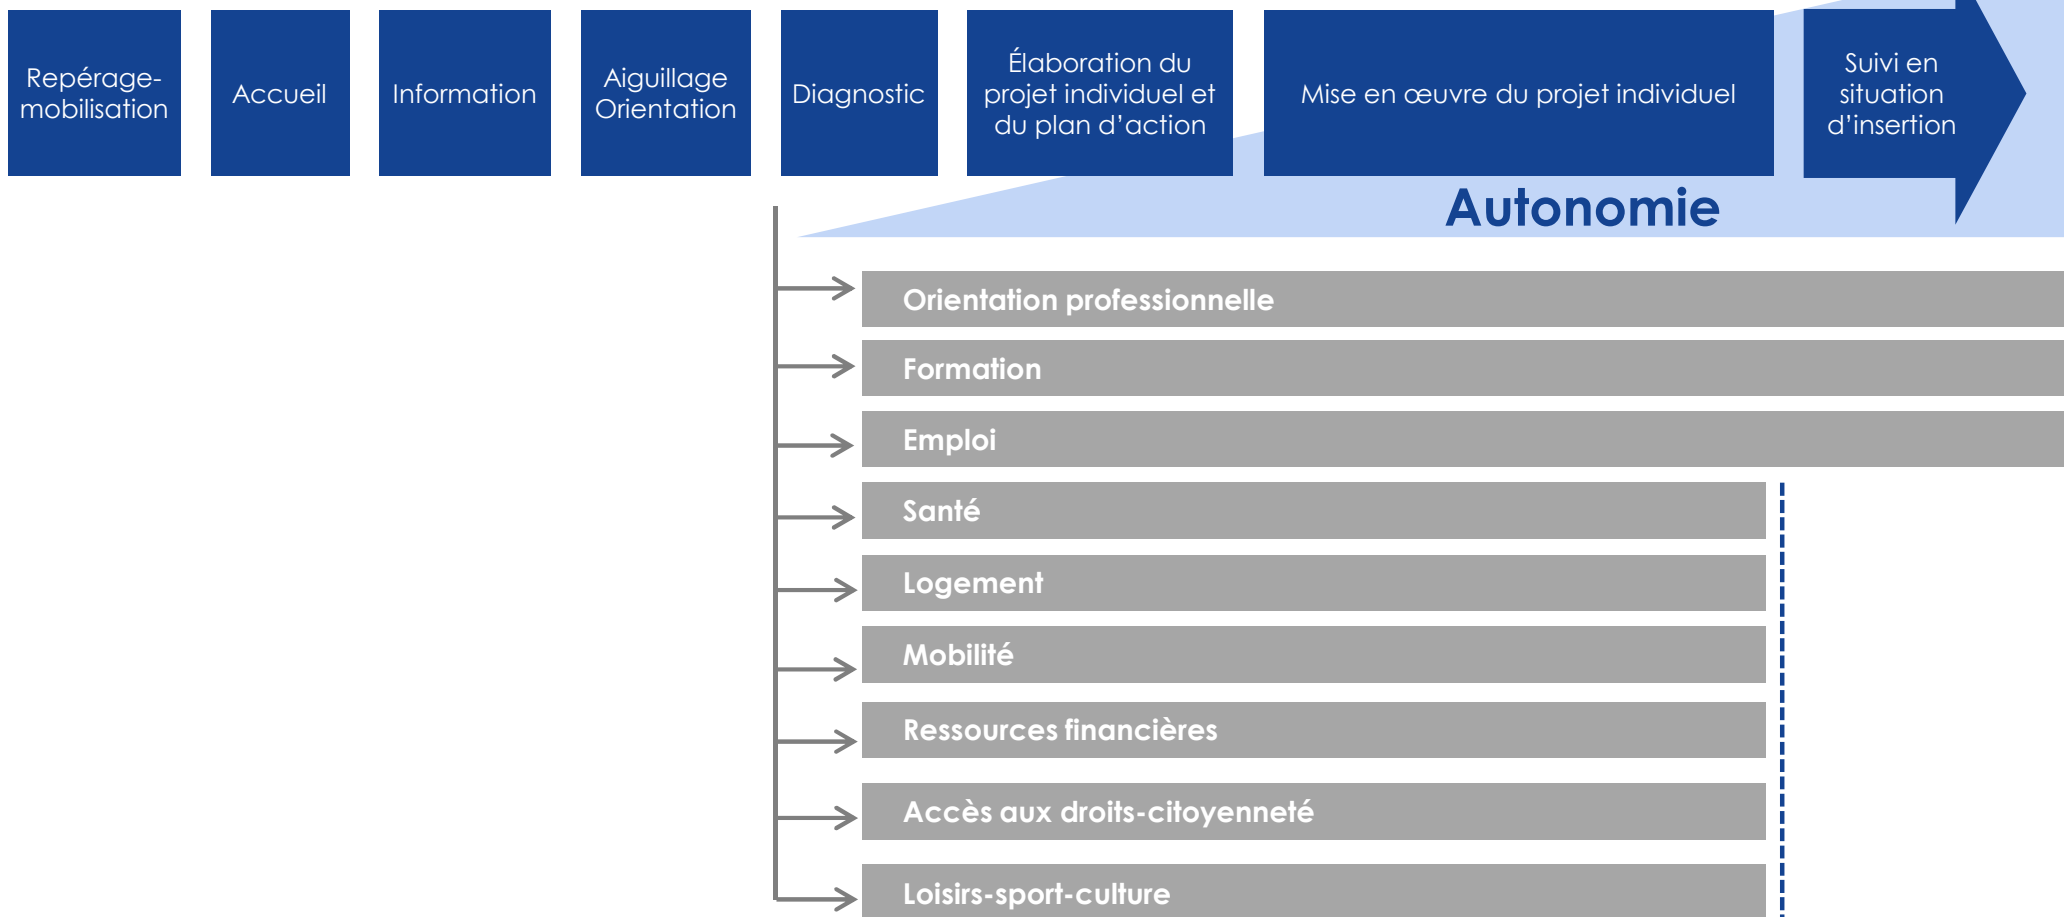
Repérage-mobilisation

Accueil

Information

Aiguillage Orientation

Diagnostic

Élaboration du projet individuel et du plan d'action

Mise en œuvre du projet individuel

Suivi en situation d'insertion

Autonomie

Orientation professionnelle

Formation

Emploi

Santé

Logement

Mobilité

Ressources financières

Accès aux droits-citoyenneté

Loisirs-sport-culture